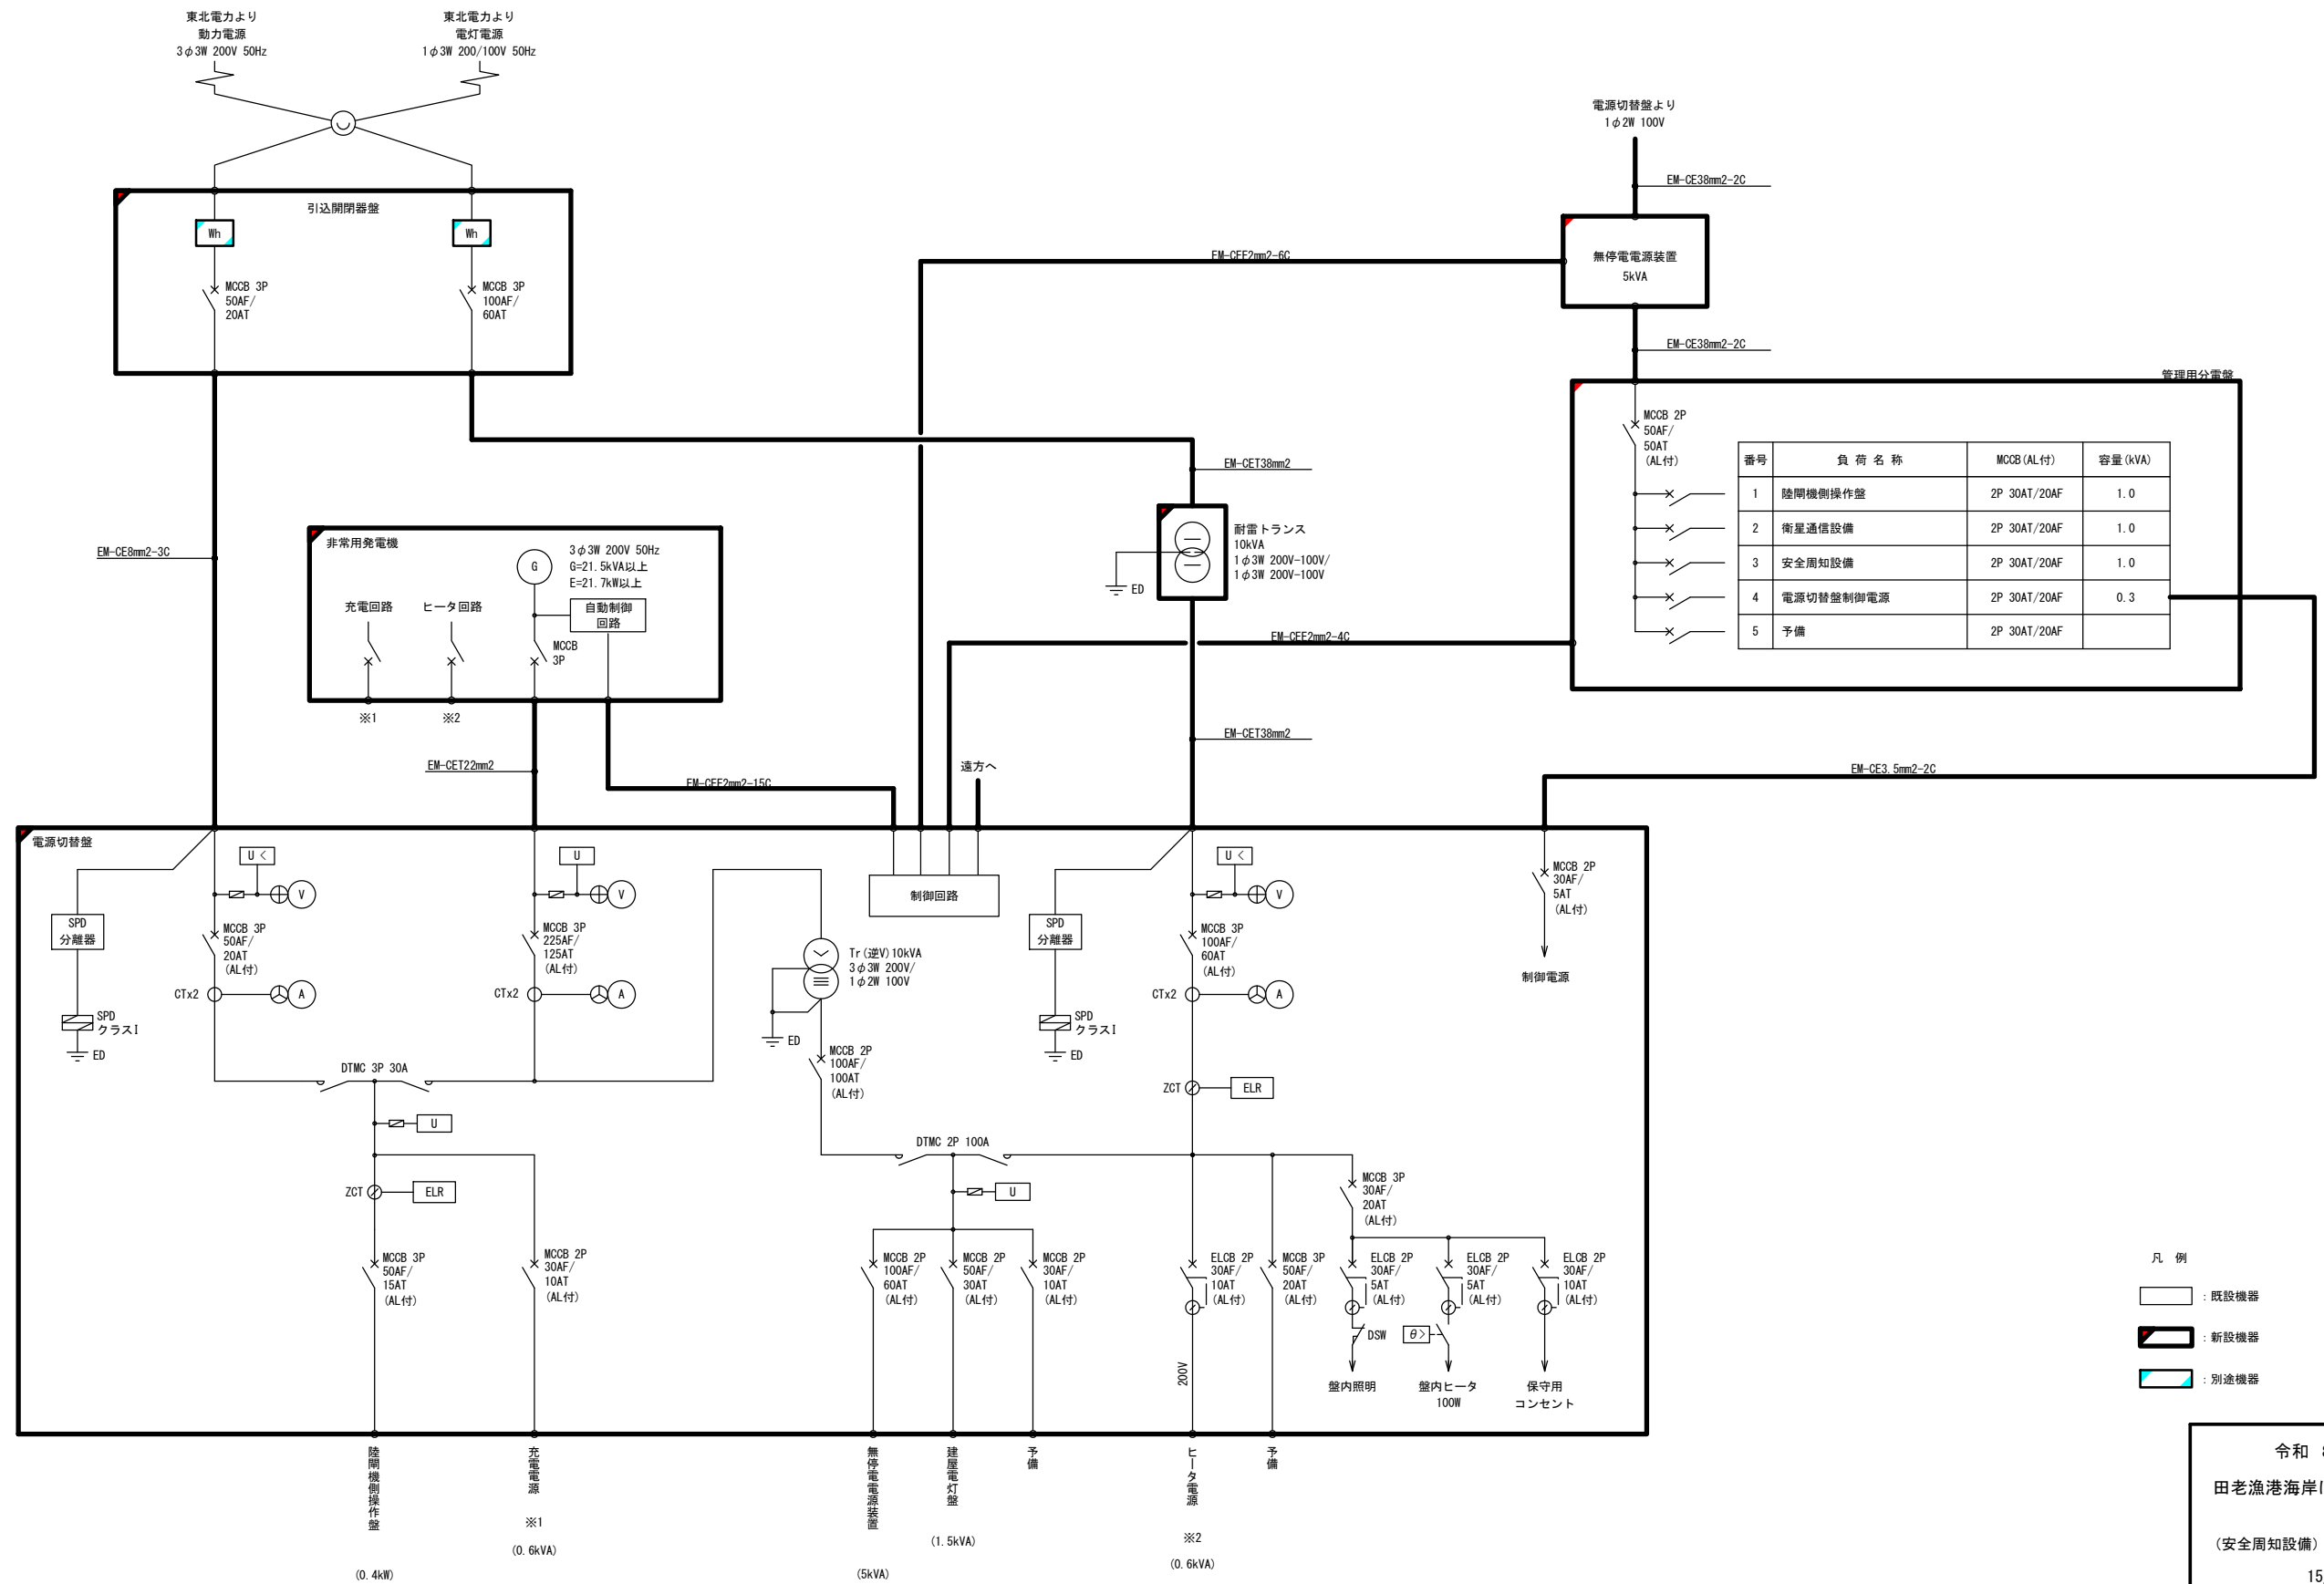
東北電力より
動力電源
3$\phi$3W 200V 50Hz

東北電力より
電灯電源
1$\phi$3W 200/100V 50Hz

電源切替盤より
1$\phi$2W 100V

EM-CE38mm2-2C

無停電電源装置
5kVA

EM-CEE2mm2-6C

EM-CE38mm2-2C

引込開閉器盤

Wh

Wh

MCCB 3P
50AF/
20AT

MCCB 3P
100AF/
60AT

管理用分電盤

MCCB 2P
50AF/
50AT
(AL付)

| 番号 | 負 荷 名 称 | MCCB(AL付) | 容量(kVA) |
|---|---|---|---|
| 1 | 陸閘機側操作盤 | 2P 30AT/20AF | 1.0 |
| 2 | 衛星通信設備 | 2P 30AT/20AF | 1.0 |
| 3 | 安全周知設備 | 2P 30AT/20AF | 1.0 |
| 4 | 電源切替盤制御電源 | 2P 30AT/20AF | 0.3 |
| 5 | 予備 | 2P 30AT/20AF | |

EM-CET38mm2

耐雷トランス
10kVA
1$\phi$3W 200V-100V/
1$\phi$3W 200V-100V

ED

EM-CE8mm2-3C

非常用発電機

G

3$\phi$3W 200V 50Hz
G=21.5kVA以上
E=21.7kW以上

充電回路

ヒータ回路

自動制御
回路

MCCB
3P

※1

※2

EM-CEE2mm2-4C

EM-CET38mm2

EM-CET22mm2

EM-CEE2mm2-15C

遠方へ

EM-CE3.5mm2-2C

電源切替盤

U<

U

SPD
分離器

V

MCCB 3P
50AF/
20AT
(AL付)

MCCB 3P
225AF/
125AT
(AL付)

V

制御回路

SPD
分離器

U<

V

MCCB 3P
100AF/
60AT
(AL付)

MCCB 2P
30AF/
5AT
(AL付)

制御電源

CTx2

A

CTx2

A

SPD
クラスI

ED

Tr(逆V)10kVA
3$\phi$3W 200V/
1$\phi$2W 100V

ED

SPD
クラスI

ED

CTx2

A

DTMC 3P 30A

MCCB 2P
100AF/
100AT
(AL付)

ZCT

ELR

U

ZCT

ELR

DTMC 2P 100A

U

MCCB 3P
30AF/
20AT
(AL付)

MCCB 3P
50AF/
15AT
(AL付)

MCCB 2P
30AF/
10AT
(AL付)

MCCB 2P
100AF/
60AT
(AL付)

MCCB 2P
50AF/
30AT
(AL付)

MCCB 2P
30AF/
10AT
(AL付)

ELCB 2P
30AF/
10AT
(AL付)

MCCB 3P
50AF/
20AT
(AL付)

ELCB 2P
30AF/
5AT
(AL付)

ELCB 2P
30AF/
5AT
(AL付)

ELCB 2P
30AF/
10AT
(AL付)

DSW

$\theta$>

200V

盤内照明

盤内ヒータ
100W

保守用
コンセント

凡 例

:既設機器

:新設機器

:別途機器

陸閘機側操作盤
(0.4kW)

充電電源
※1
(0.6kVA)

無停電電源装置
(5kVA)

建屋電灯盤
(1.5kVA)

予備

ヒータ電源
※2
(0.6kVA)

予備

令和 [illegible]

田老漁港海岸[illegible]

(安全周知設備)

15